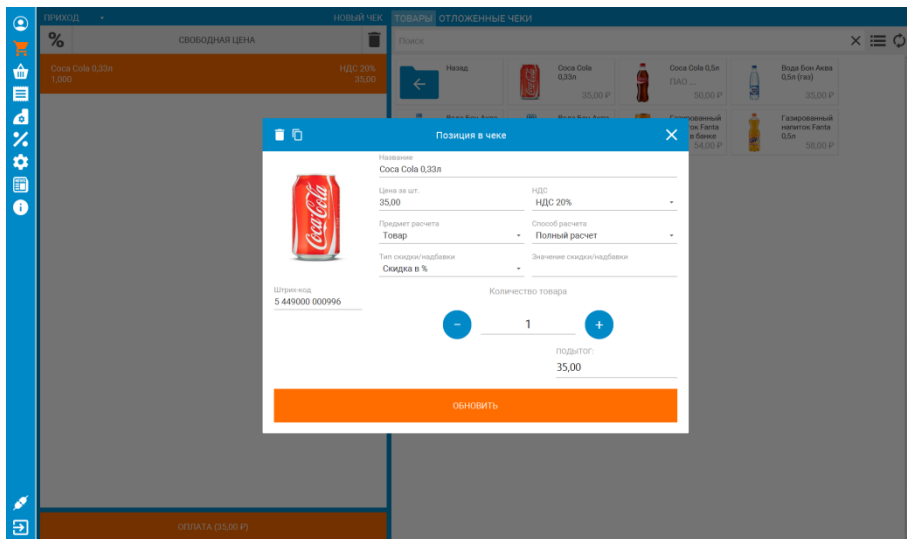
ПРИХОД НОВЫЙ ЧЕК ТОВАРЫ ОТЛОЖЕННЫЕ ЧЕКИ

% СВОБОДНАЯ ЦЕНА

Coca Cola 0,33л
1,000
НДС 20%
35,00

Поиск

Назад

Coca Cola 0,33л
35,00 ₽

Coca Cola 0,5л ПАО ...
50,00 ₽

Вода Бон Аква 0,5л (газ)
35,00 ₽

Вода Бон Аква

Вода Бон Аква

Газированный напиток Fanta в банке
54,00 ₽

Газированный напиток Fanta 0,5л
58,00 ₽

Позиция в чеке

Название
Coca Cola 0,33л

Цена за шт.
35,00

НДС
НДС 20%

Предмет расчета
Товар

Способ расчета
Полный расчет

Тип скидки/надбавки
Скидка в %

Значение скидки/надбавки

Штрих-код
5 449000 000996

Количество товара

-
1
+

ПОДЫТОГ:
35,00

ОБНОВИТЬ

ОПЛАТА (35,00 ₽)